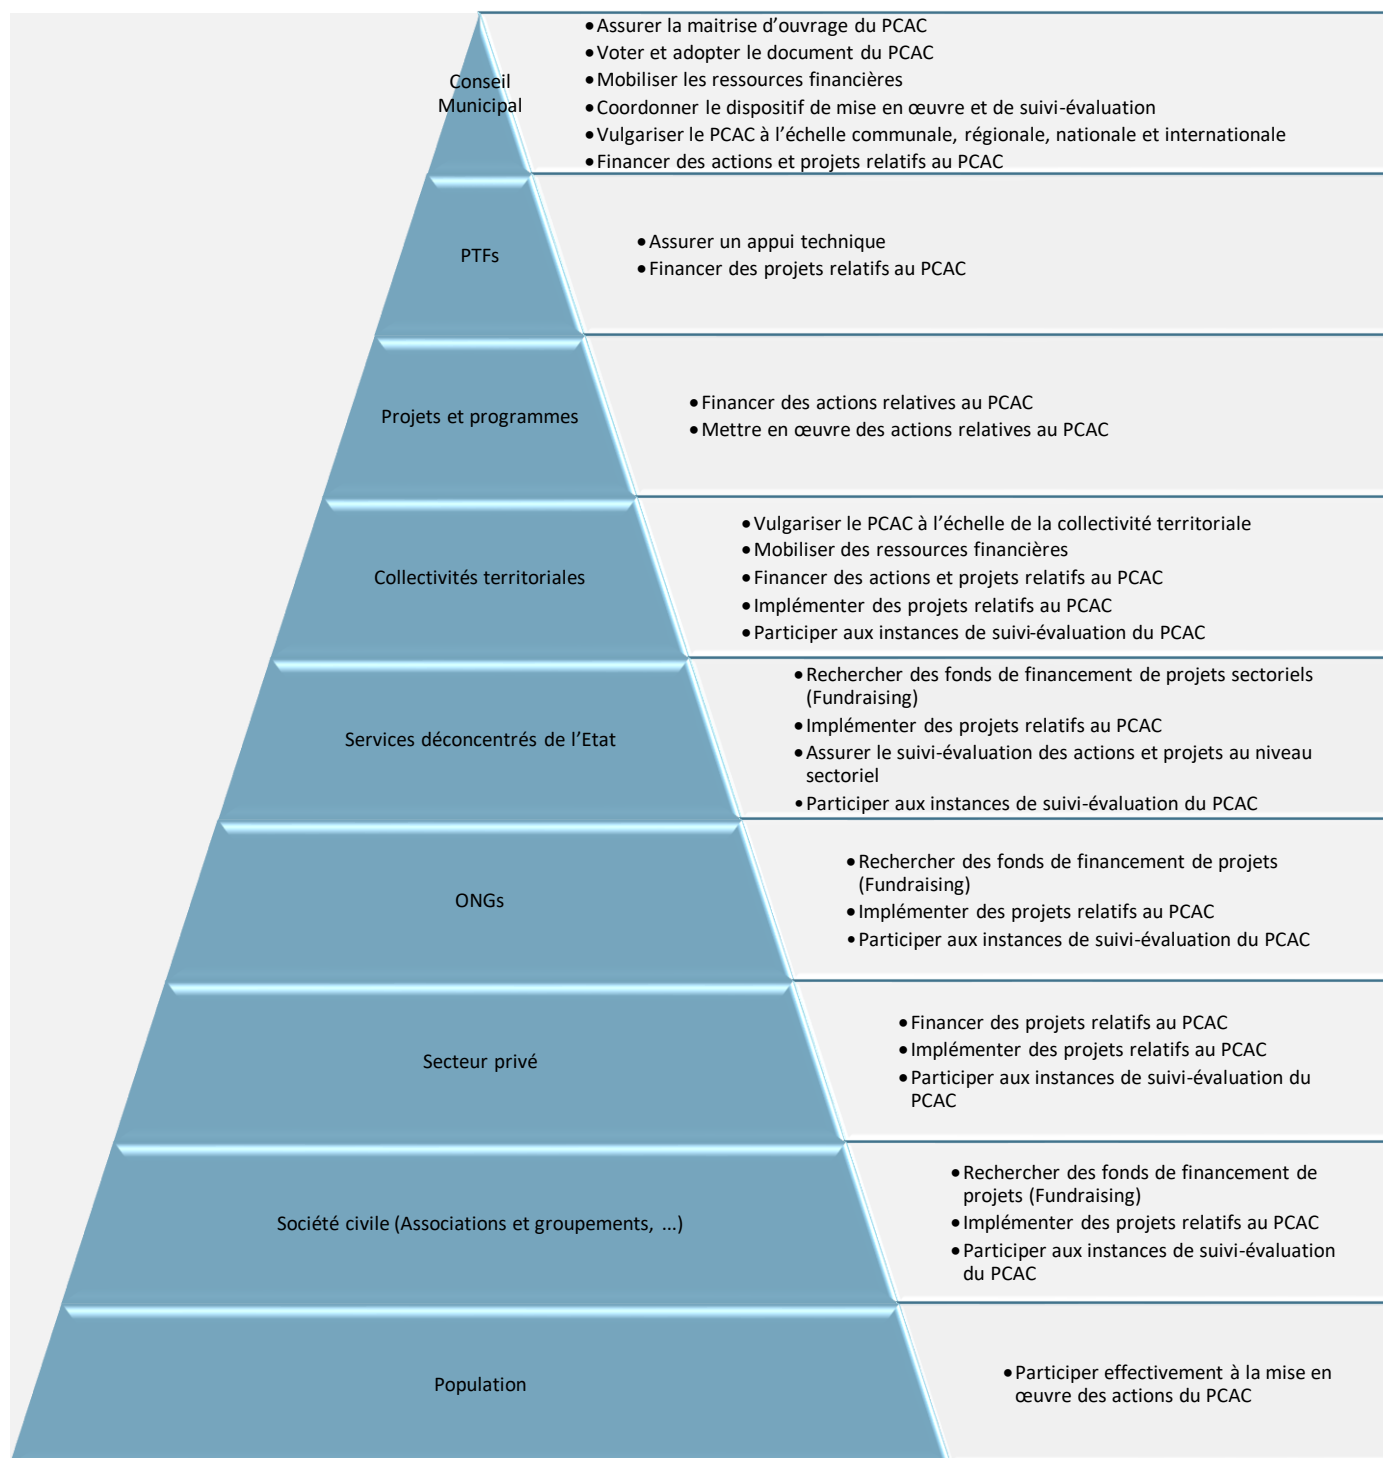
Conseil Municipal

• Assurer la maitrise d’ouvrage du PCAC
• Voter et adopter le document du PCAC
• Mobiliser les ressources financières
• Coordonner le dispositif de mise en œuvre et de suivi-évaluation
• Vulgariser le PCAC à l’échelle communale, régionale, nationale et internationale
• Financer des actions et projets relatifs au PCAC

PTFs

• Assurer un appui technique
• Financer des projets relatifs au PCAC

Projets et programmes

• Financer des actions relatives au PCAC
• Mettre en œuvre des actions relatives au PCAC

Collectivités territoriales

• Vulgariser le PCAC à l’échelle de la collectivité territoriale
• Mobiliser des ressources financières
• Financer des actions et projets relatifs au PCAC
• Implémenter des projets relatifs au PCAC
• Participer aux instances de suivi-évaluation du PCAC

Services déconcentrés de l’Etat

• Rechercher des fonds de financement de projets sectoriels (Fundraising)
• Implémenter des projets relatifs au PCAC
• Assurer le suivi-évaluation des actions et projets au niveau sectoriel
• Participer aux instances de suivi-évaluation du PCAC

ONGs

• Rechercher des fonds de financement de projets (Fundraising)
• Implémenter des projets relatifs au PCAC
• Participer aux instances de suivi-évaluation du PCAC

Secteur privé

• Financer des projets relatifs au PCAC
• Implémenter des projets relatifs au PCAC
• Participer aux instances de suivi-évaluation du PCAC

Société civile (Associations et groupements, ...)

• Rechercher des fonds de financement de projets (Fundraising)
• Implémenter des projets relatifs au PCAC
• Participer aux instances de suivi-évaluation du PCAC

Population

• Participer effectivement à la mise en œuvre des actions du PCAC